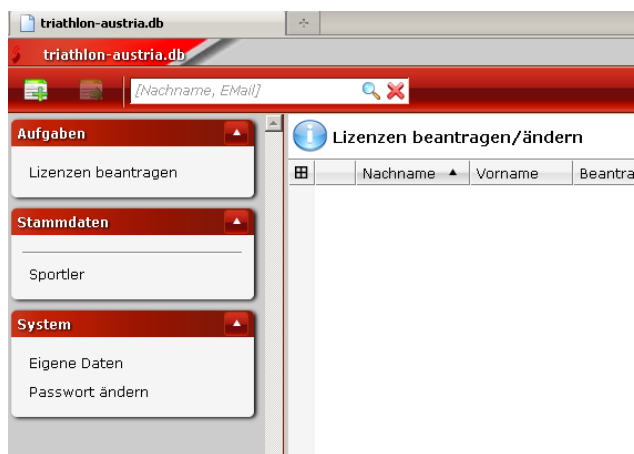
triathlon-austria.db

triathlon-austria.db

[Nachname, EMail]

Aufgaben

Lizenzen beantragen

Stammdaten

Sportler

System

Eigene Daten

Passwort ändern

Lizenzen beantragen/ändern

| ⊞ | Nachname ▲ | Vorname | Beantra |
|---|---|---|---|